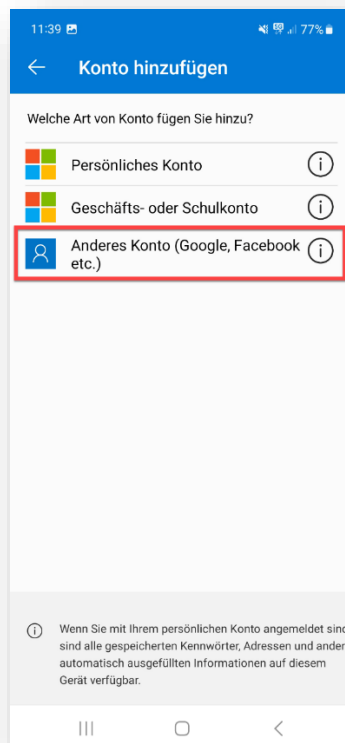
11:39 77%

Konto hinzufügen

Welche Art von Konto fügen Sie hinzu?

Persönliches Konto

Geschäfts- oder Schulkonto

Anderes Konto (Google, Facebook etc.)

Wenn Sie mit Ihrem persönlichen Konto angemeldet sind sind alle gespeicherten Kennwörter, Adressen und ander automatisch ausgefüllten Informationen auf diesem Gerät verfügbar.